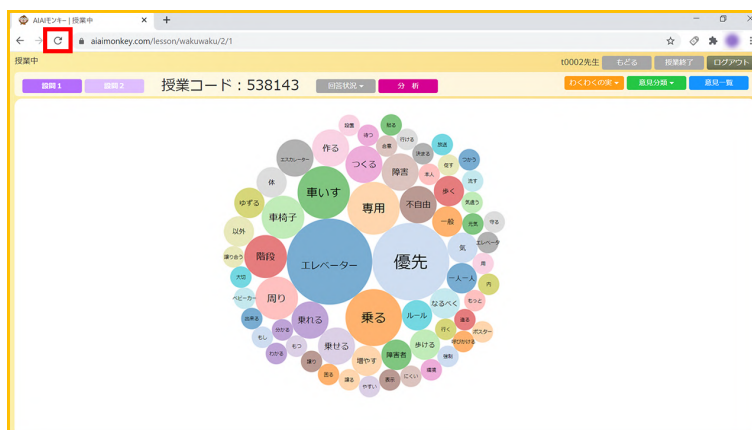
AIAIモンキー | 授業中

aiaimonkey.com/lesson/wakuwaku/2/1

授業中

t0002先生 もどる 授業終了 ログアウト

設問 1 設問 2 授業コード：538143 回答状況 分析

わくわくの実 意見分類 意見一覧

エレベーター
優先
乗る
車いす
専用
階段
周り
車椅子
障害
不自由
乗れる
乗せる
つくる
作る
ルール
障害者
増やす
一般
歩く
気
一人一人
なるべく
歩ける
体
ゆずる
以外
エスカレーター
譲り合う
大切
ベビーカー
出来る
もし
分かる
わかる
もつ
優しい
困る
譲る
やさしい
遅い
にくい
優遇
強制
呼びかける
ポスター
乗る
もっと
行く
向
内
守る
エレベータ
気遣う
先
流す
つなげ
優す
放送
本人
決める
会場
行ける
使う
授業
知る